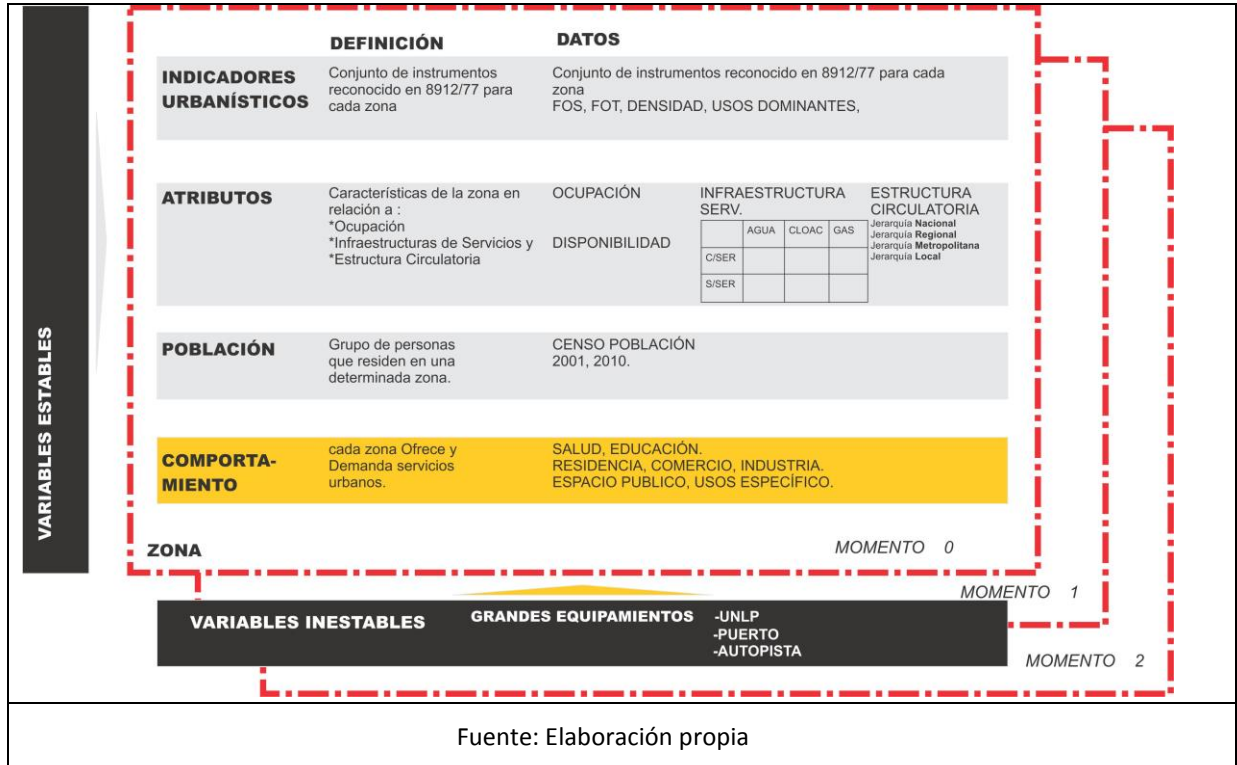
VARIABLES ESTABLES

DEFINICIÓN

DATOS

INDICADORES URBANÍSTICOS

Conjunto de instrumentos reconocido en 8912/77 para cada zona

Conjunto de instrumentos reconocido en 8912/77 para cada zona
FOS, FOT, DENSIDAD, USOS DOMINANTES,

ATRIBUTOS

Características de la zona en relación a :
*Ocupación
*Infraestructuras de Servicios y
*Estructura Circulatoria

OCUPACIÓN

DISPONIBILIDAD

INFRAESTRUCTURA SERV.

| | AGUA | CLOAC | GAS |
|---|---|---|---|
| C/SER | | | |
| S/SER | | | |

ESTRUCTURA CIRCULATORIA
Jerarquía Nacional
Jerarquía Regional
Jerarquía Metropolitana
Jerarquía Local

POBLACIÓN

Grupo de personas que residen en una determinada zona.

CENSO POBLACIÓN 2001, 2010.

COMPORTAMIENTO

cada zona Ofrece y Demanda servicios urbanos.

SALUD, EDUCACIÓN.
RESIDENCIA, COMERCIO, INDUSTRIA.
ESPACIO PUBLICO, USOS ESPECÍFICO.

ZONA

MOMENTO 0

MOMENTO 1

MOMENTO 2

VARIABLES INESTABLES

GRANDES EQUIPAMIENTOS

-UNLP
-PUERTO
-AUTOPISTA

Fuente: Elaboración propia